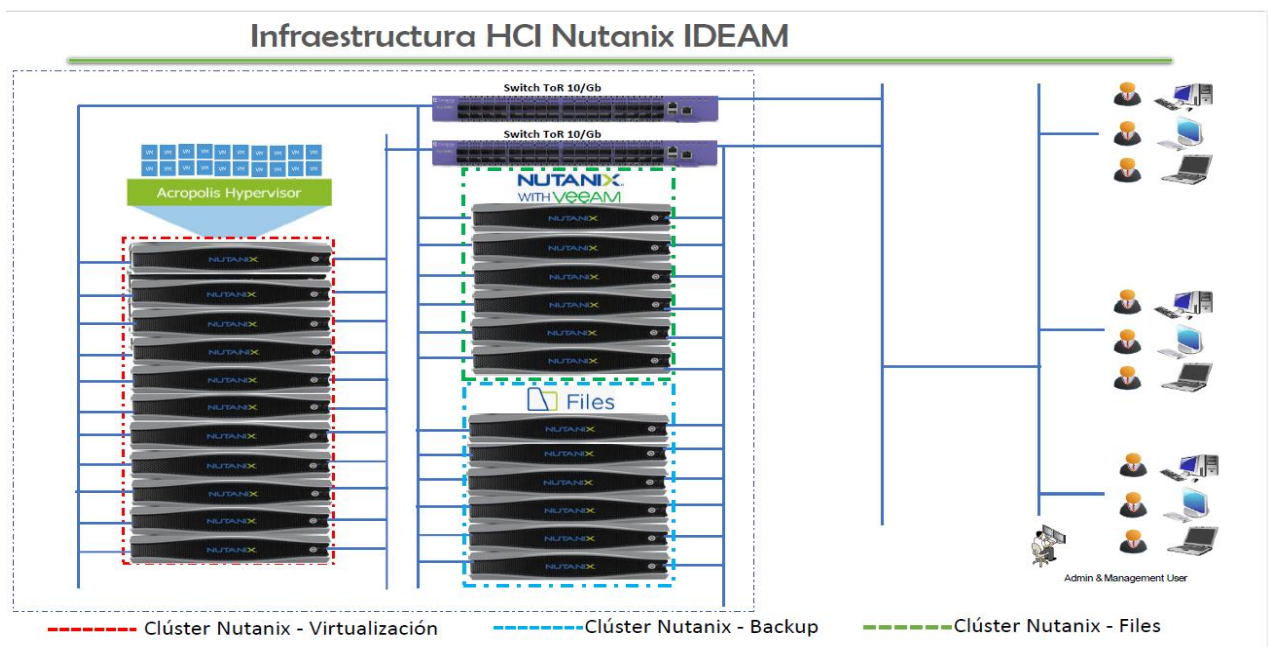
Infraestructura HCI Nutanix IDEAM

Switch ToR 10/Gb

Switch ToR 10/Gb

VM VM VM VM VM VM VM VM VM VM VM VM VM VM VM VM VM VM VM VM

Acropolis Hypervisor

NUTANIX

NUTANIX WITH VEEAM

Files

Admin & Management User

Clúster Nutanix - Virtualización

Clúster Nutanix - Backup

Clúster Nutanix - Files